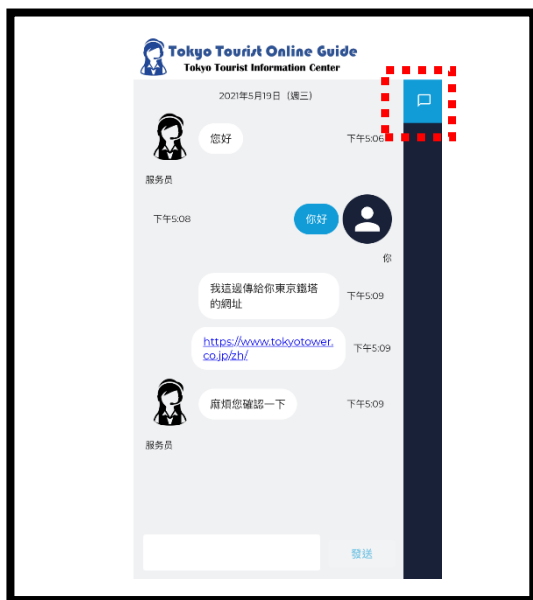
Tokyo Tourist Online Guide
Tokyo Tourist Information Center

2021年5月19日（週三）

您好
下午5:06
服务员

下午5:08
你好
你

我這邊傳給你東京鐵塔的網址
下午5:09

https://www.tokyotower.co.jp/zh/
下午5:09

麻煩您確認一下
下午5:09
服务员

發送